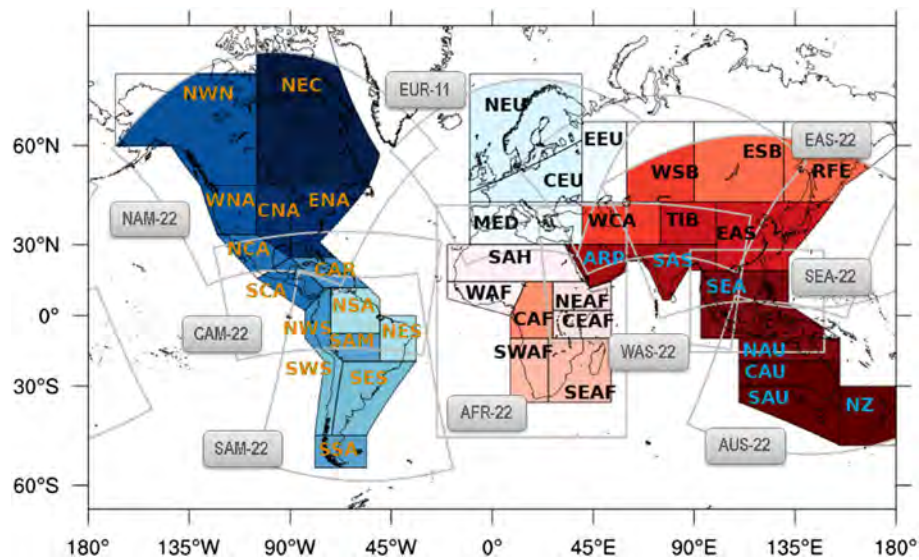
NWN
NEC
EUR-11
NEU
EEU
EAS-22
60°N
ESB
WSB
RFE
CEU
WNA
CNA
ENA
NAM-22
MED
WCA
TIB
30°N
EAS
NCA
SAH
ARP
SAS
CAR
SEA-22
SCA
NSA
WAF
SEA
0°
NEAF
CAM-22
NWS
NES
CAF
CEAF
SAM
SWAF
WAS-22
NAU
SWS
30°S
SES
CAU
SEAF
SAU
NZ
AFR-22
SAM-22
AUS-22
SSA
60°S
180°
135°W
90°W
45°W
0°
45°E
90°E
135°E
180°